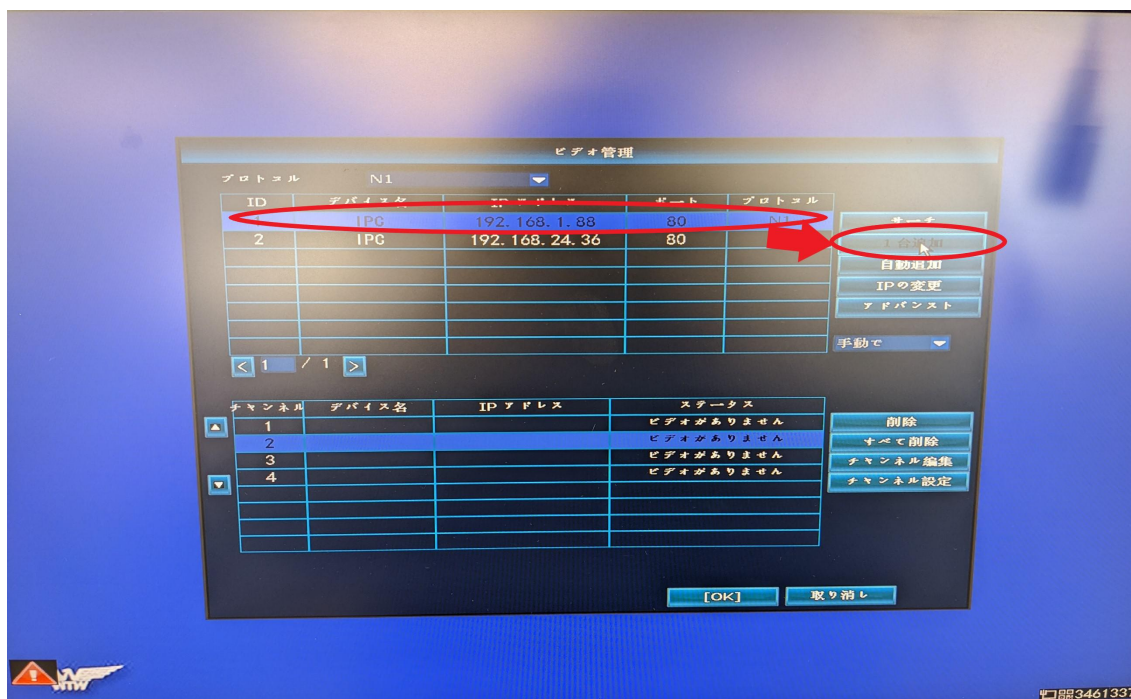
ビデオ管理

プロトコル N1

| ID | デバイスタ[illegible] | IP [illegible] | ポート | プロトコル |
|---|---|---|---|---|
| 1 | IPC | 192.168.1.88 | 80 | N1 |
| 2 | IPC | 192.168.24.36 | 80 | |

サーチ
1台追加
自動追加
IPの変更
アドバンスト

手動で

< 1 / 1 >

| チャンネル | デバイス名 | IP アドレス | ステータス |
|---|---|---|---|
| 1 | | | ビデオがありません |
| 2 | | | ビデオがありません |
| 3 | | | ビデオがありません |
| 4 | | | ビデオがありません |

削除
すべて削除
チャンネル編集
チャンネル設定

[OK]
取り消し

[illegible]3461337